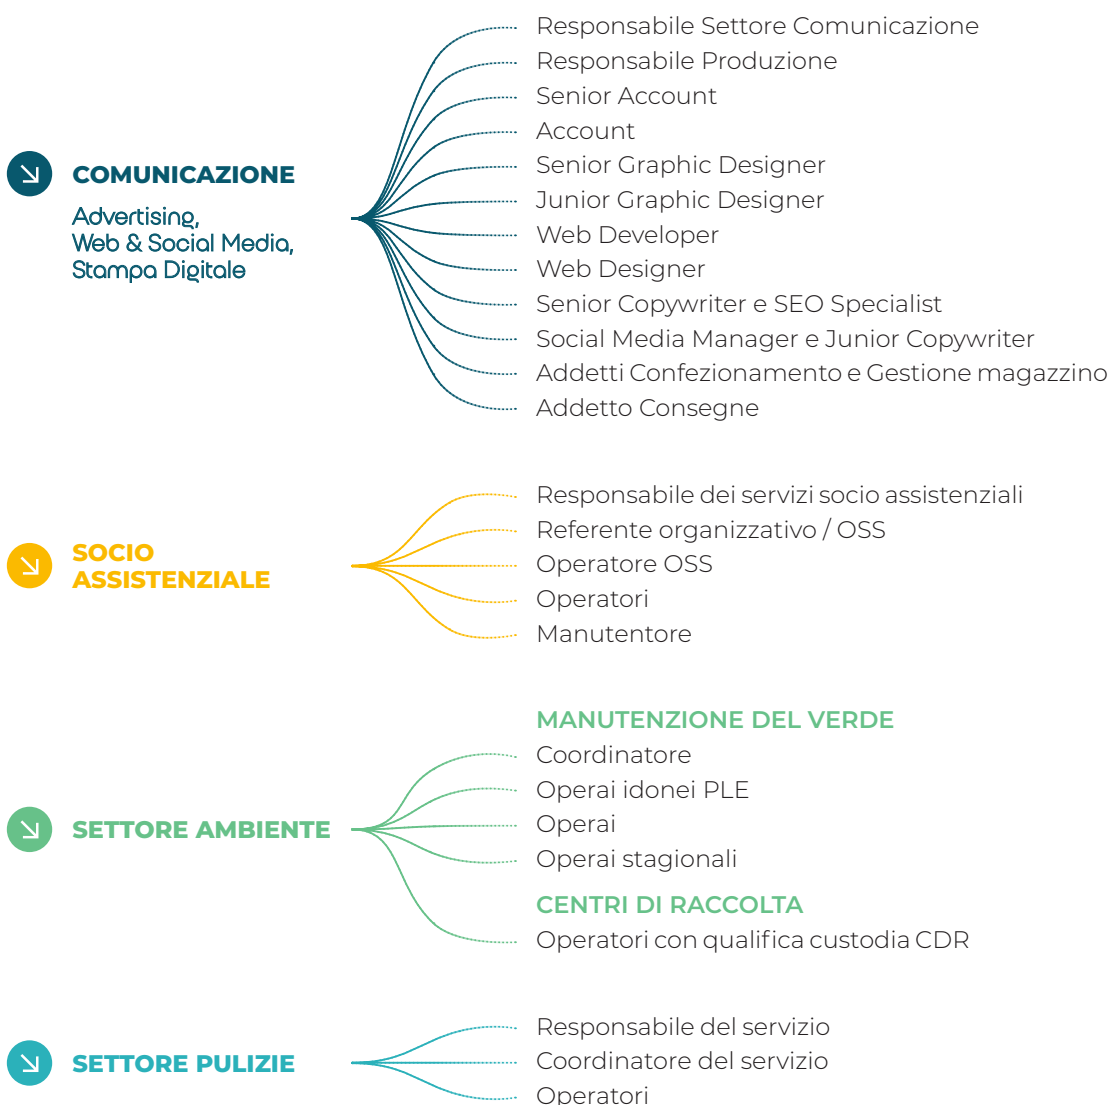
COMUNICAZIONE

Advertising, Web & Social Media, Stampa Digitale

Responsabile Settore Comunicazione
Responsabile Produzione
Senior Account
Account
Senior Graphic Designer
Junior Graphic Designer
Web Developer
Web Designer
Senior Copywriter e SEO Specialist
Social Media Manager e Junior Copywriter
Addetti Confezionamento e Gestione magazzino
Addetto Consegne

SOCIO ASSISTENZIALE

Responsabile dei servizi socio assistenziali
Referente organizzativo / OSS
Operatore OSS
Operatori
Manutentore

SETTORE AMBIENTE

MANUTENZIONE DEL VERDE
Coordinatore
Operai idonei PLE
Operai
Operai stagionali

CENTRI DI RACCOLTA
Operatori con qualifica custodia CDR

SETTORE PULIZIE

Responsabile del servizio
Coordinatore del servizio
Operatori